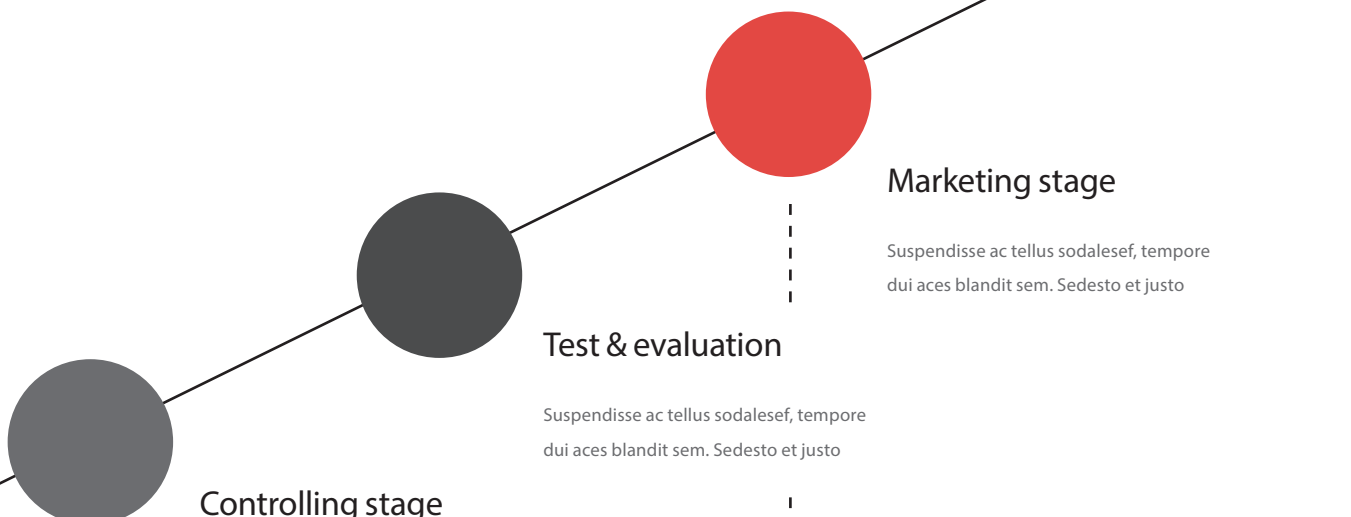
Marketing stage

Suspendisse ac tellus sodalesef, tempore dui aces blandit sem. Sedesto et justo

Test & evaluation

Suspendisse ac tellus sodalesef, tempore dui aces blandit sem. Sedesto et justo

Controlling stage